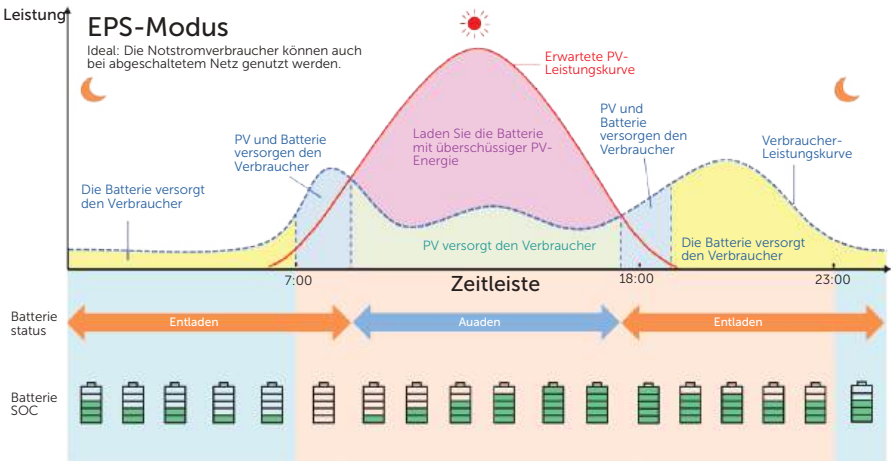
Leistung

EPS-Modus

Ideal: Die Notstromverbraucher können auch bei abgeschaltetem Netz genutzt werden.

Erwartete PV-Leistungskurve

Laden Sie die Batterie mit überschüssiger PV-Energie

PV und Batterie versorgen den Verbraucher

PV und Batterie versorgen den Verbraucher

Verbraucher-Leistungskurve

Die Batterie versorgt den Verbraucher

PV versorgt den Verbraucher

Die Batterie versorgt den Verbraucher

7:00

Zeitleiste

18:00

23:00

Batterie status

Entladen

Auaden

Entladen

Batterie SOC